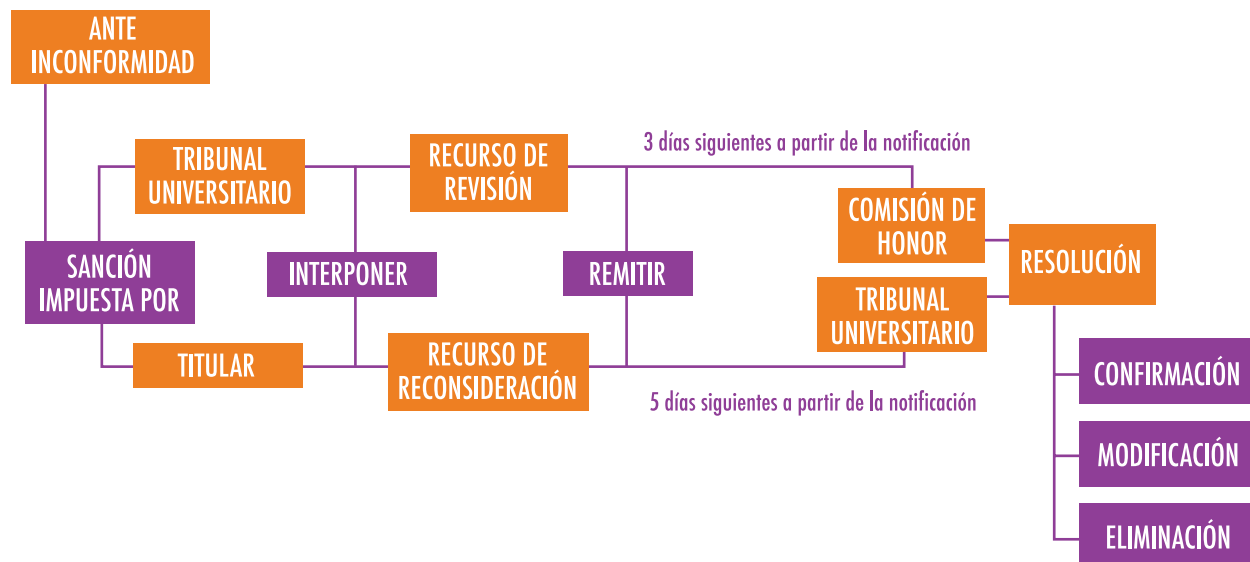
ANTE INCONFORMIDAD

SANCIÓN IMPUESTA POR

TRIBUNAL UNIVERSITARIO

TITULAR

INTERPONER

RECURSO DE REVISIÓN

RECURSO DE RECONSIDERACIÓN

3 días siguientes a partir de la notificación

REMITIR

5 días siguientes a partir de la notificación

COMISIÓN DE HONOR

TRIBUNAL UNIVERSITARIO

RESOLUCIÓN

CONFIRMACIÓN

MODIFICACIÓN

ELIMINACIÓN